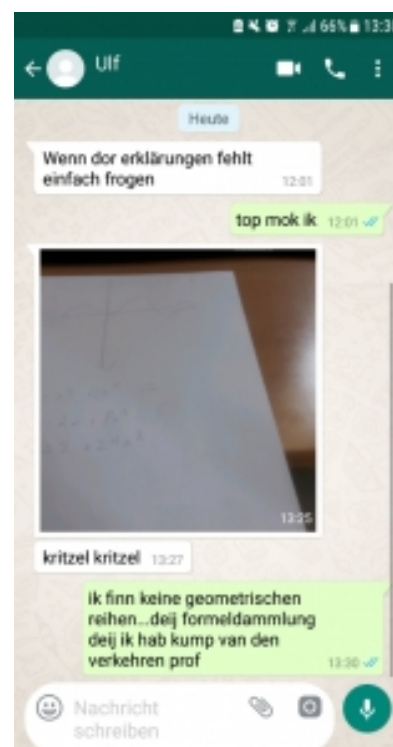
66% 13:3

Ulf

Heute

Wenn dor erklärungen fehlt einfach frogen 12:01

top mok ik 12:01

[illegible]

13:25

kritzel kritzel 13:27

ik finn keine geometrischen reihen...deij formeldammlung deij ik hab kump van den verkehren prof 13:30

Nachricht schreiben